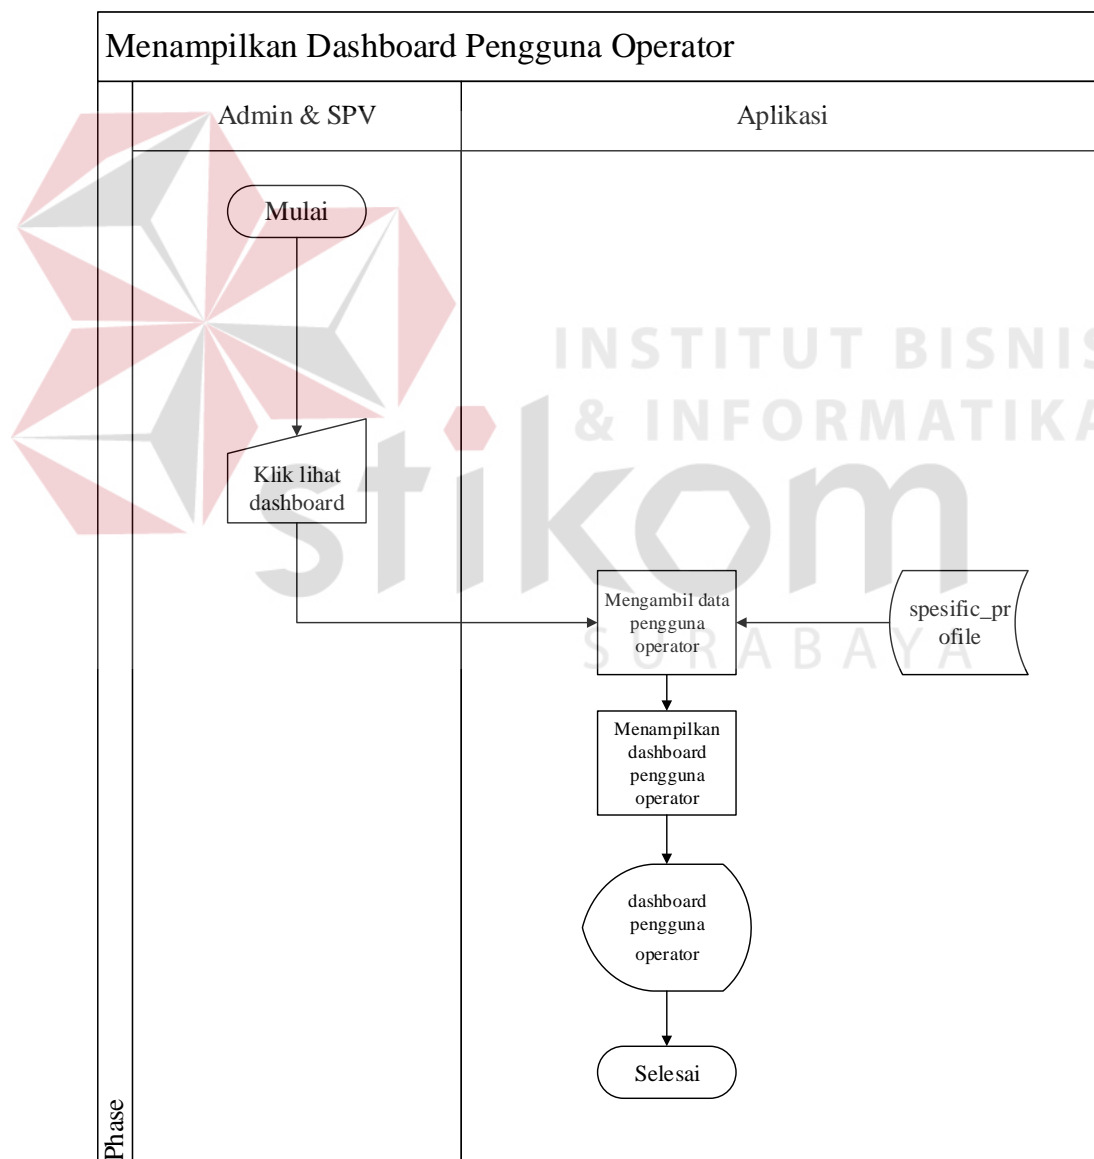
Menampilkan Dashboard Pengguna Operator

Admin & SPV

Aplikasi

Mulai

Klik lihat dashboard

INSTITUT BISNIS & INFORMATIKA

stikom

SURABAYA

Mengambil data pengguna operator

spesific_profile

Menampilkan dashboard pengguna operator

dashboard pengguna operator

Selesai

Phase